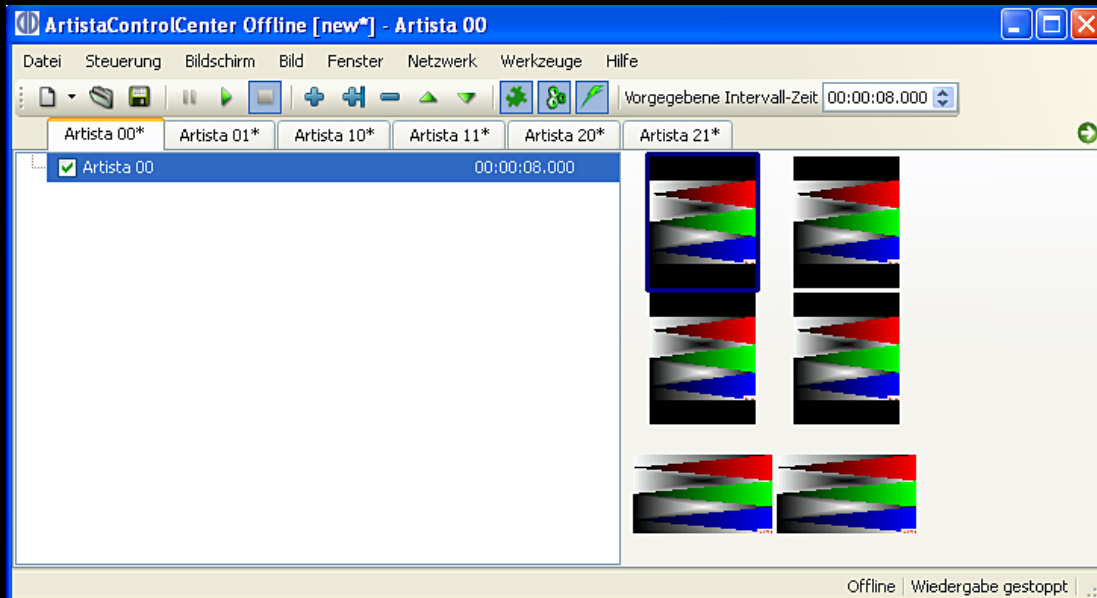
ArtistaControlCenter Offline [new*] - Artista 00

Datei Steuerung Bildschirm Bild Fenster Netzwerk Werkzeuge Hilfe

Vorgegebene Intervall-Zeit 00:00:08.000

Artista 00* Artista 01* Artista 10* Artista 11* Artista 20* Artista 21*

Artista 00 00:00:08.000

Offline Wiedergabe gestoppt